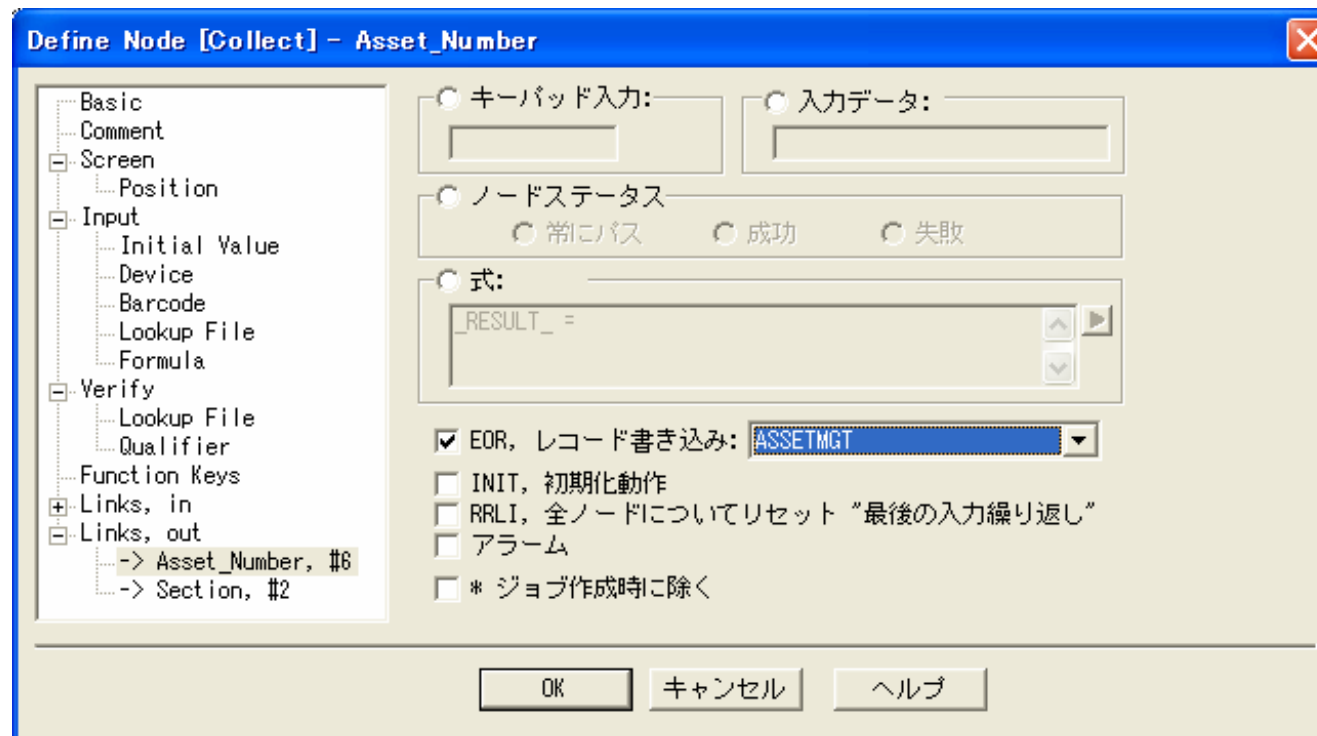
Define Node [Collect] - Asset_Number

Basic
Comment
Screen
Position
Input
Initial Value
Device
Barcode
Lookup File
Formula
Verify
Lookup File
Qualifier
Function Keys
Links, in
Links, out
-> Asset_Number, #6
-> Section, #2

キーパッド入力:

入力データ:

ノードステータス
常にパス
成功
失敗

式:
_RESULT_ =

EOR, レコード書き込み: ASSETMGT
INIT, 初期化動作
RRLI, 全ノードについてリセット "最後の入力繰り返し"
アラーム
* ジョブ作成時に除く

OK
キャンセル
ヘルプ